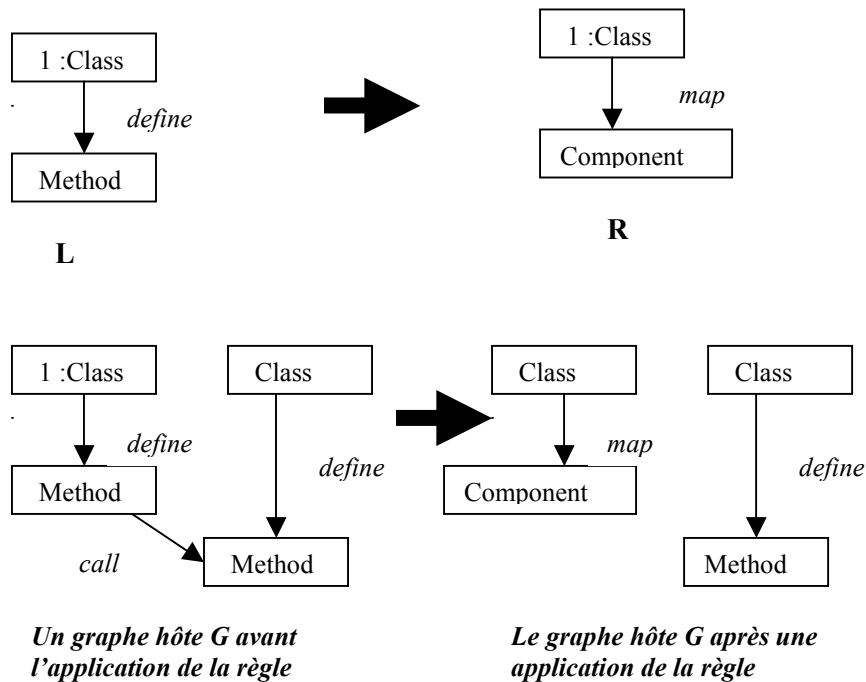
1 :Class

define

Method

L

1 :Class

map

Component

R

1 :Class

define

Method

call

Class

define

Method

Class

map

Component

Class

define

Method

*Un graphe hôte G avant l'application de la règle*

*Le graphe hôte G après une application de la règle*